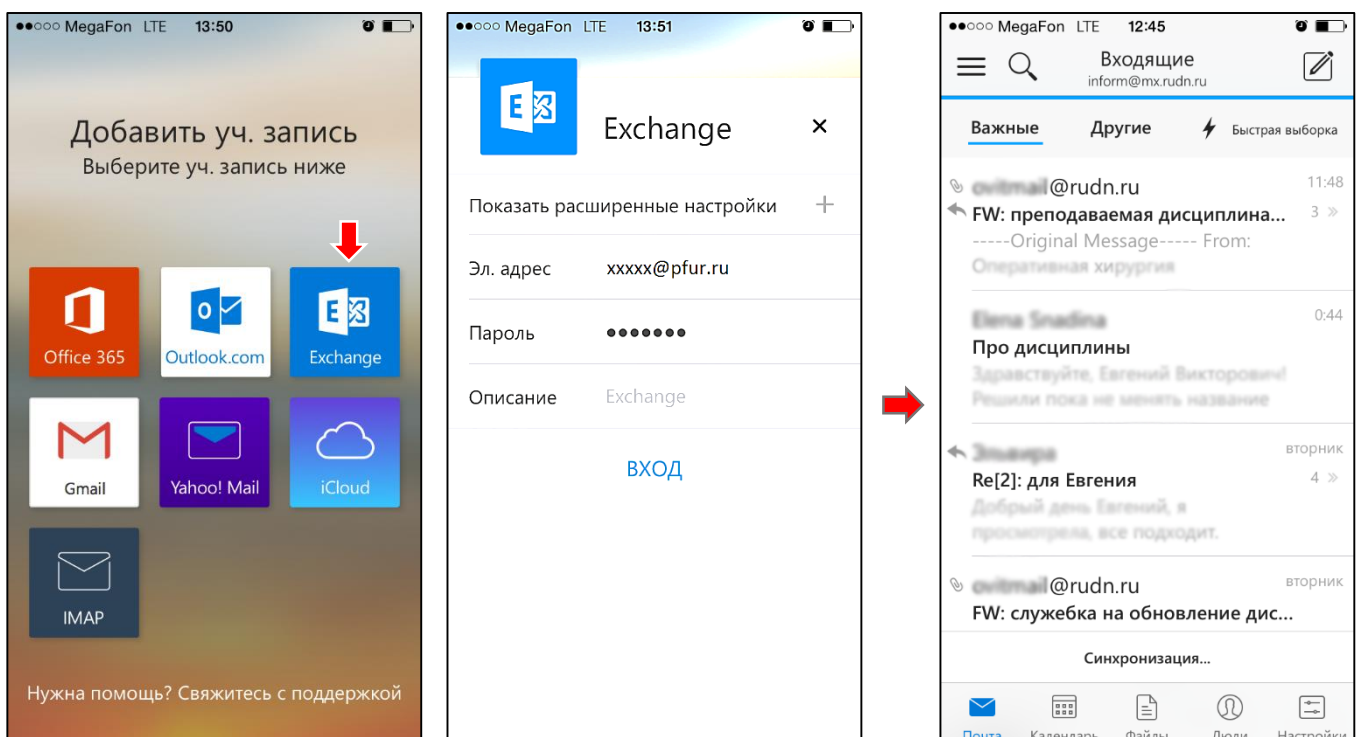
●●○○○ MegaFon LTE 13:50

Добавить уч. запись
Выберите уч. запись ниже

Office 365
Outlook.com
Exchange
Gmail
Yahoo! Mail
iCloud
IMAP

Нужна помощь? Свяжитесь с поддержкой

●●○○○ MegaFon LTE 13:51

Exchange ×

Показать расширенные настройки +

Эл. адрес xxxxx@pfur.ru

Пароль •••••••

Описание Exchange

ВХОД

●●○○○ MegaFon LTE 12:45

Входящие
inform@mx.rudn.ru

Важные Другие Быстрая выборка

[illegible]@rudn.ru 11:48
FW: преподаваемая дисциплина... 3
-----Original Message----- From:
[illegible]

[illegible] 0:44
Про дисциплины
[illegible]

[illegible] вторник
Re[2]: для Евгения 4
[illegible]

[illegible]@rudn.ru вторник
FW: служебка на обновление дис...

Синхронизация...

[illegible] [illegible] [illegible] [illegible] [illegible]